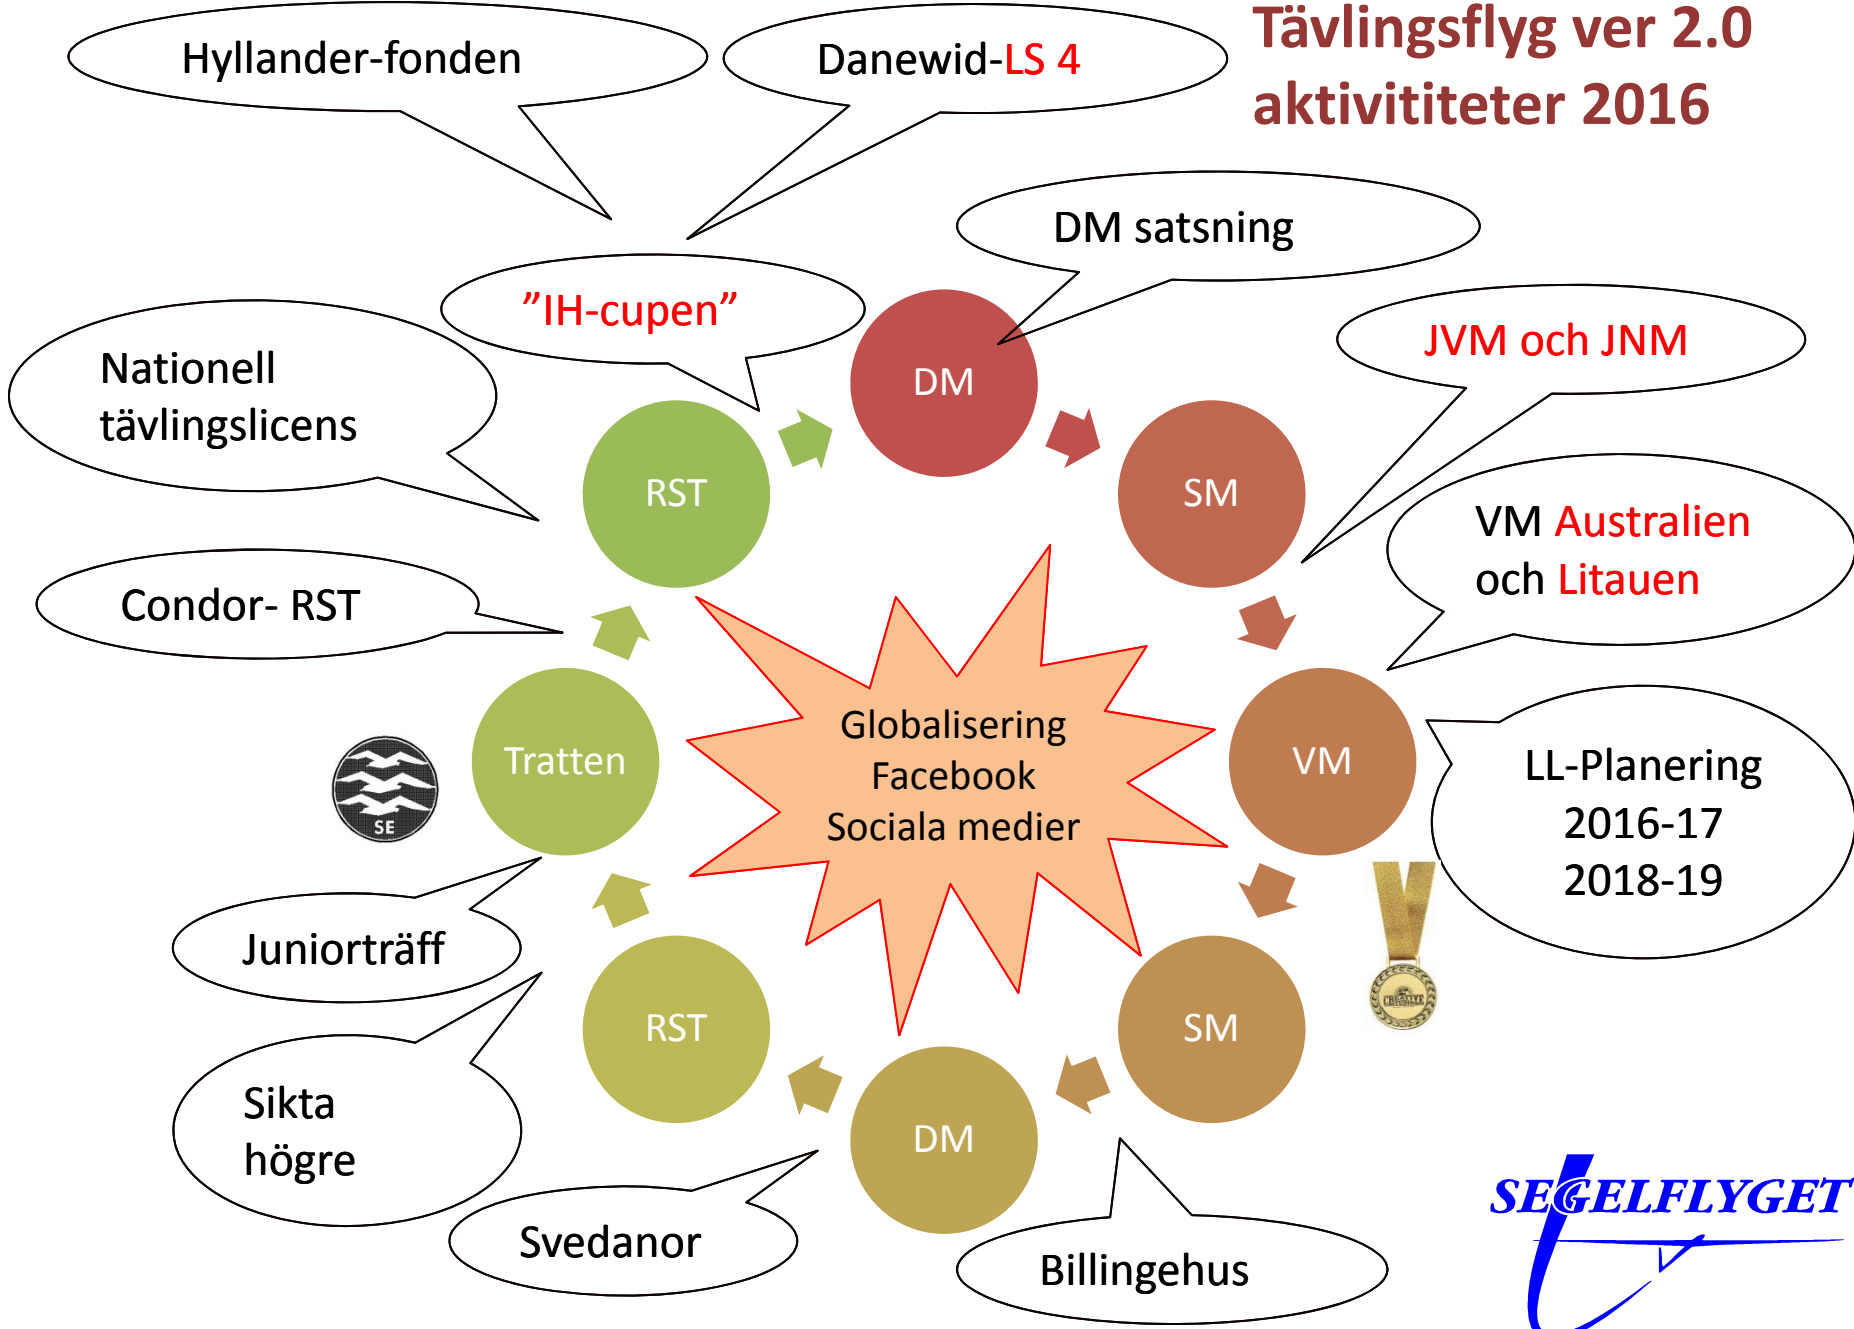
Tävlingsflyg ver 2.0 aktivititeter 2016

Hyllander-fonden

Danewid-LS 4

DM satsning

”IH-cupen”

Nationell tävlingslicens

JVM och JNM

VM Australien och Litauen

Condor- RST

DM

SM

RST

VM

Tratten

Globalisering
Facebook
Sociala medier

LL-Planering
2016-17
2018-19

SE

Juniorträff

RST

SM

DM

Sikta högre

Svedanor

Billingehus

SEGELFLYGET